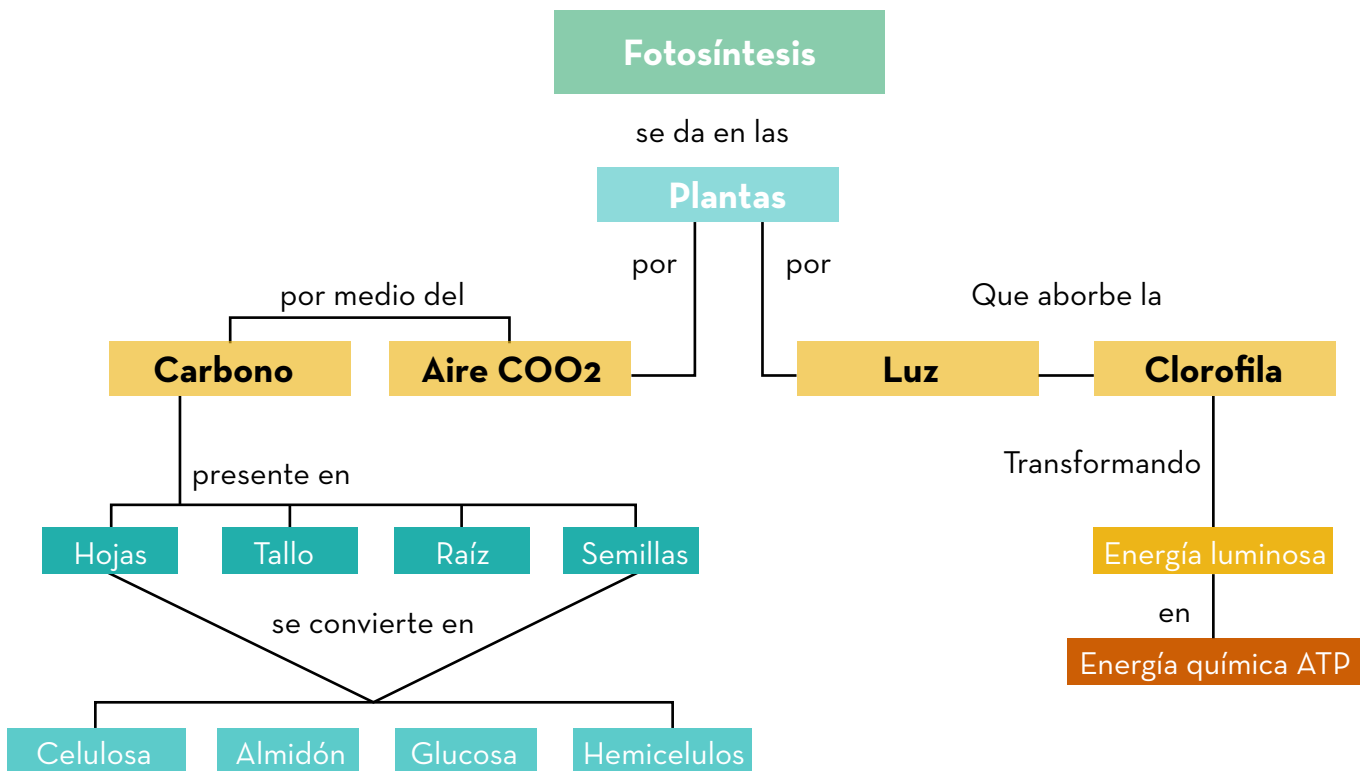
Fotosíntesis

se da en las

Plantas

por

por

por medio del

Que aborbe la

Carbono

Aire COO2

Luz

Clorofila

presente en

Transformando

Hojas

Tallo

Raíz

Semillas

Energía luminosa

se convierte en

en

Energía química ATP

Celulosa

Almidón

Glucosa

Hemicelulos